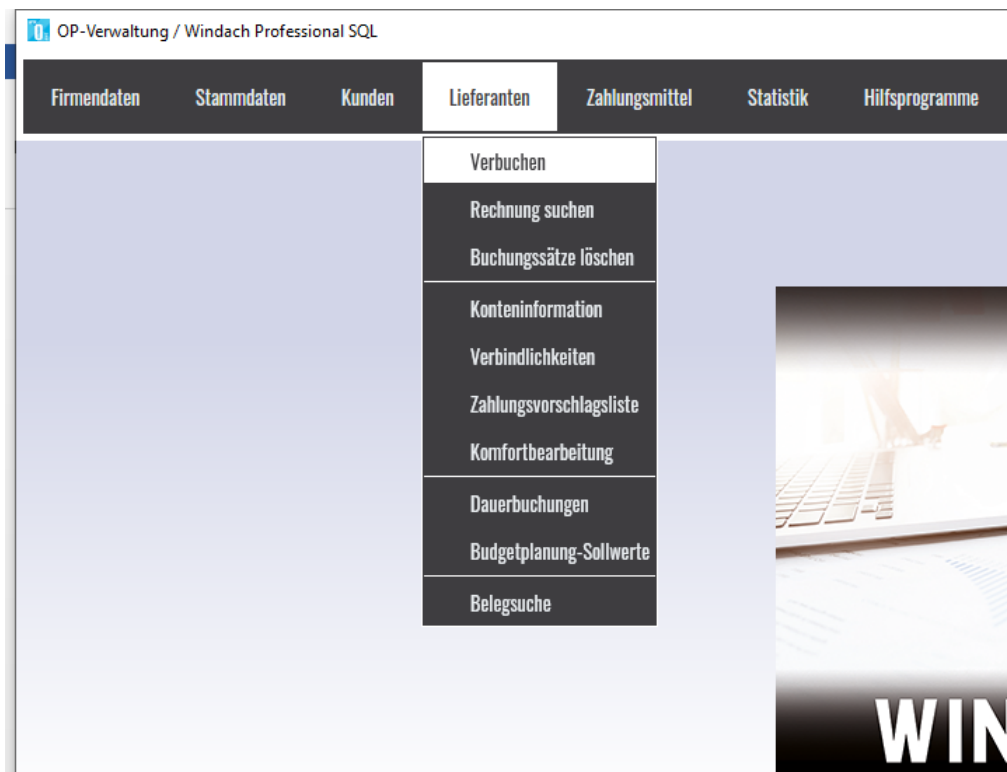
OP-Verwaltung / Windach Professional SQL

Firmendaten Stammdaten Kunden Lieferanten Zahlungsmittel Statistik Hilfsprogramme

Verbuchen
Rechnung suchen
Buchungssätze löschen
Konteninformation
Verbindlichkeiten
Zahlungsvorschlagsliste
Komfortbearbeitung
Dauerbuchungen
Budgetplanung-Sollwerte
Belegsuche

WIN